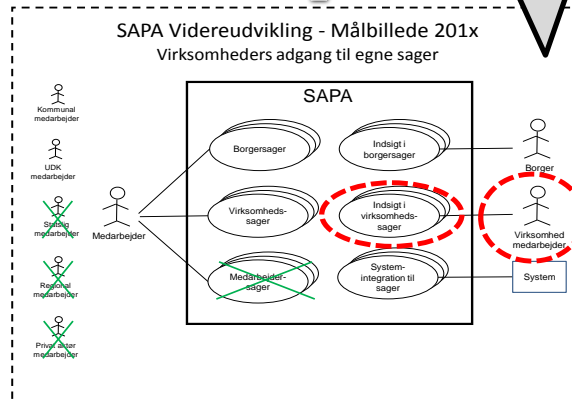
SAPA Videreudvikling - Målbillede 201x
Virksomheders adgang til egne sager

Kommunal medarbejder

UDK medarbejder

Statslig medarbejder

Regional medarbejder

Privat aktør medarbejder

Medarbejder

SAPA

Borgersager

Virksomhedssager

Medarbejdersager

Indsigt i borgersager

Indsigt i virksomhedssager

Systemintegration til sager

Borger

Virksomhed medarbejder

System